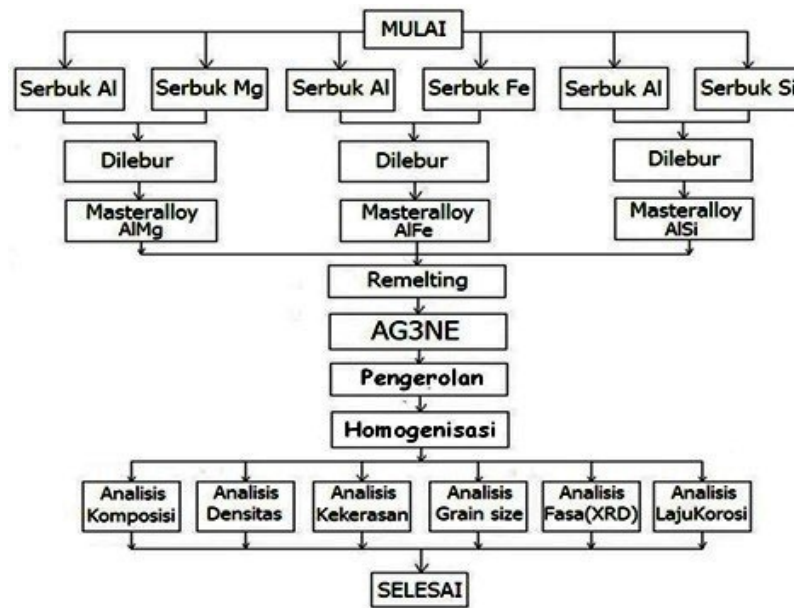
MULAI

Serbuk Al

Serbuk Mg

Serbuk Al

Serbuk Fe

Serbuk Al

Serbuk Si

Dilebur

Dilebur

Dilebur

Masteralloy AlMg

Masteralloy AlFe

Masteralloy AlSi

Remelting

AG3NE

Pengerolan

Homogenisasi

Analisis Komposisi

Analisis Densitas

Analisis Kekerasan

Analisis Grain size

Analisis Fasa(XRD)

Analisis LajuKorosi

SELESAI